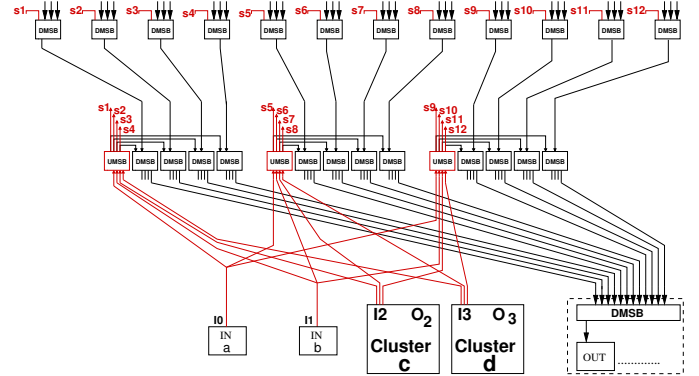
s1 s2 s3 s4 s5 s6 s7 s8 s9 s10 s11 s12

DMSB DMSB DMSB DMSB DMSB DMSB DMSB DMSB DMSB DMSB DMSB DMSB

s1 s2 s3 s4
UMSB DMSB DMSB DMSB DMSB

s5 s6 s7 s8
UMSB DMSB DMSB DMSB DMSB

s9 s10 s11 s12
UMSB DMSB DMSB DMSB DMSB

I0
IN
a

I1
IN
b

I2 $O_2$
Cluster
c

I3 $O_3$
Cluster
d

DMSB
OUT ............